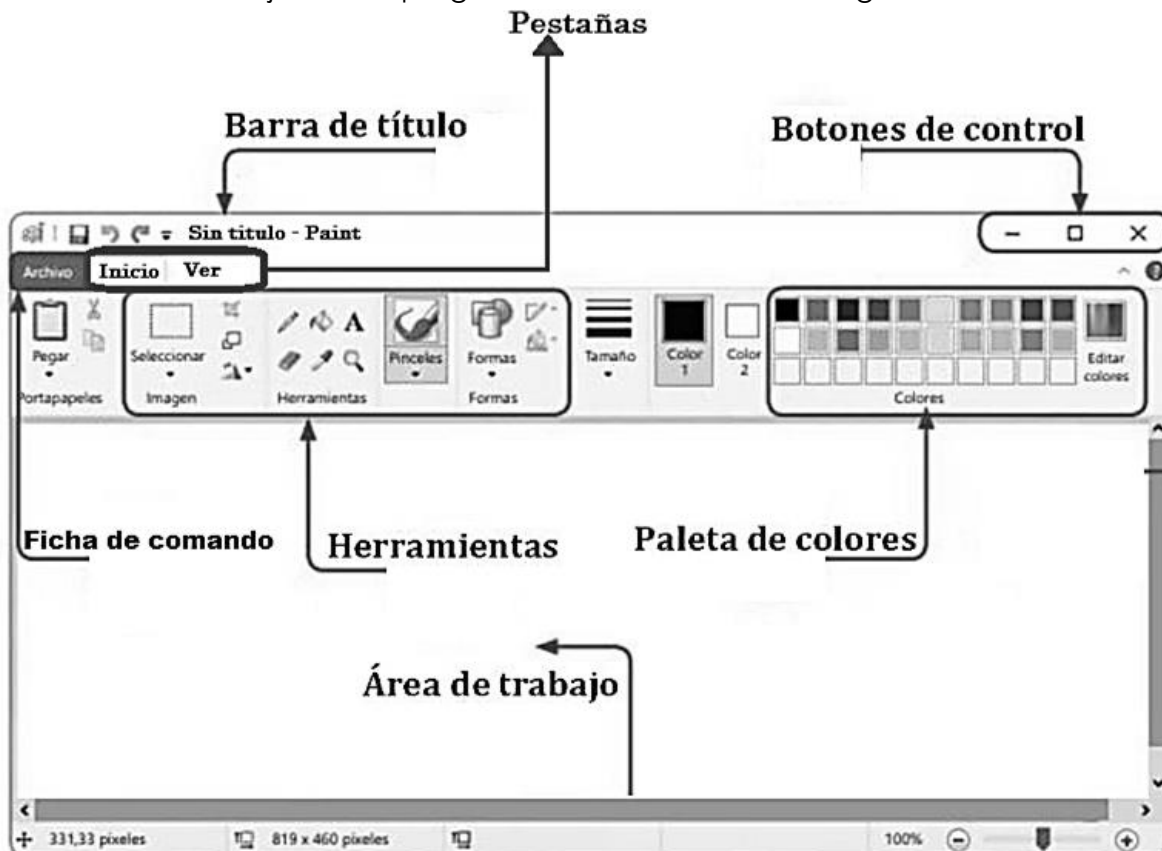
Pestañas

Barra de título

Botones de control

Sin titulo - Paint

Archivo Inicio Ver

Pegar
Portapapeles

Seleccionar
Imagen

A
Herramientas

Pinceles

Formas
Formas

Tamaño

Color 1

Color 2

Editar colores

Colores

Ficha de comando

Herramientas

Paleta de colores

Área de trabajo

331,33 pixeles

819 x 460 pixeles

100%